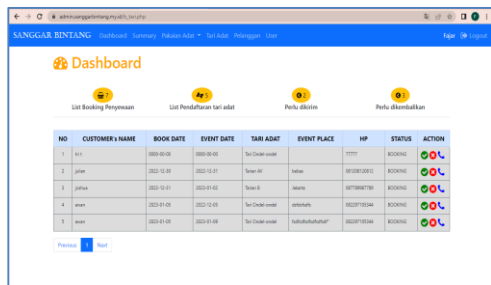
admin.sanggarbintang.my.id/h_tari.php

SANGGAR BINTANG Dashboard Summary Pakaian Adat Tari Adat Pelanggan User

Fajar Logout

Dashboard

7 List Booking Penyewaan

5 List Pendaftaran tari adat

2 Perlu dikirim

3 Perlu dikembalikan

| NO | CUSTOMER's NAME | BOOK DATE | EVENT DATE | TARI ADAT | EVENT PLACE | HP | STATUS | ACTION |
|---|---|---|---|---|---|---|---|---|
| 1 | rr11 | 0000-00-00 | 0000-00-00 | Tari Ondel-ondel | | 77777 | BOOKING | |
| 2 | julian | 2022-12-30 | 2022-12-31 | Tarian XX | bekas | 08120812812 | BOOKING | |
| 3 | joshua | 2022-12-31 | 2023-01-02 | Tarian B | Jakarta | 08778968789 | BOOKING | |
| 4 | anan | 2023-01-05 | 2023-01-05 | Tari Ondel-ondel | asfdsfsafs | 08229719344 | BOOKING | |
| 5 | anan | 2023-01-05 | 2023-01-06 | Tari Ondel-ondel | fsdfsdfsdfsdfsdfsdf | 08229719344 | BOOKING | |

Previous 1 Next